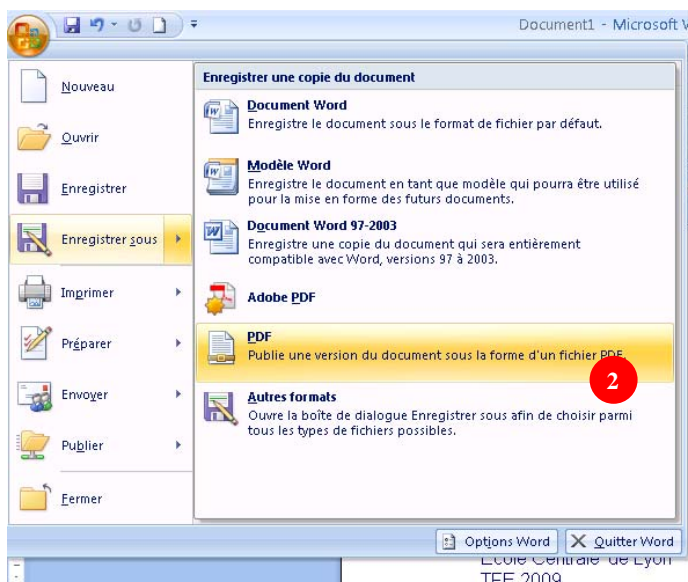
Document1 - Microsoft W

Nouveau

Ouvrir

Enregistrer

Enregistrer sous

Imprimer

Préparer

Envoyer

Publier

Fermer

Enregistrer une copie du document

Document Word
Enregistre le document sous le format de fichier par défaut.

Modèle Word
Enregistre le document en tant que modèle qui pourra être utilisé pour la mise en forme des futurs documents.

Document Word 97-2003
Enregistre une copie du document qui sera entièrement compatible avec Word, versions 97 à 2003.

Adobe PDF

PDF
Publie une version du document sous la forme d'un fichier PDF.

2

Autres formats
Ouvre la boîte de dialogue Enregistrer sous afin de choisir parmi tous les types de fichiers possibles.

Options Word

Quitter Word

Ecole Centrale de Lyon
TFE 2009